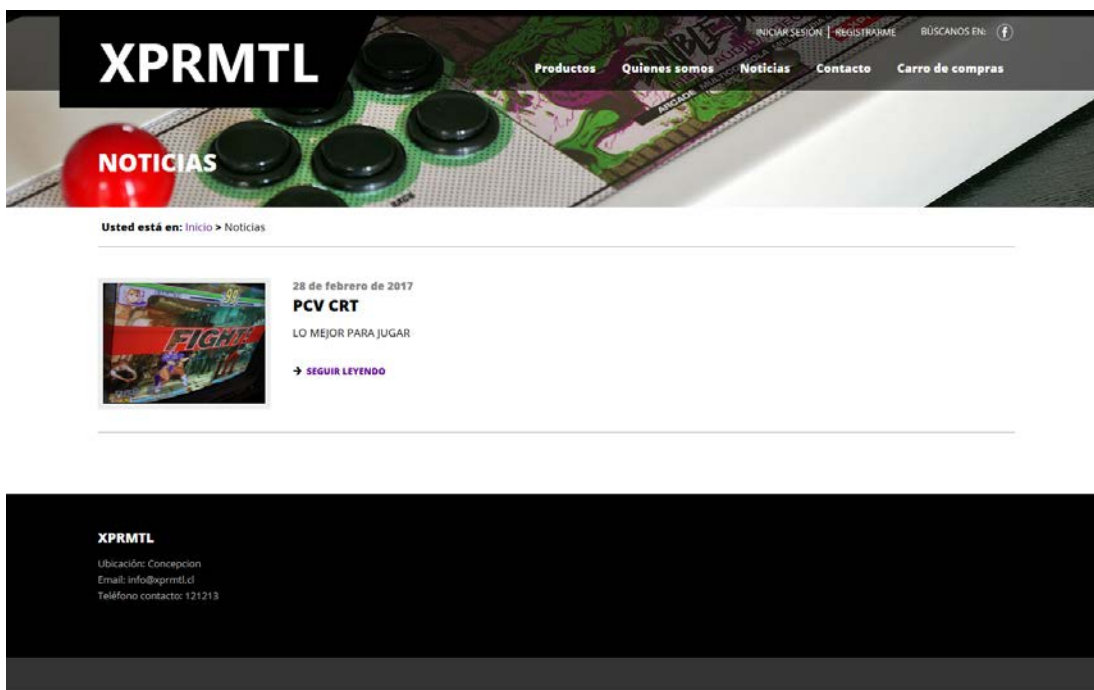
XPRMTL

INICIAR SESIÓN | REGISTRARME BÚSCANOS EN:

Productos Quienes somos Noticias Contacto Carro de compras

NOTICIAS

Usted está en: Inicio > Noticias

28 de febrero de 2017

PCV CRT

LO MEJOR PARA JUGAR

→ SEGUIR LEYENDO

XPRMTL

Ubicación: Concepcion
Email: info@xprmtl.cl
Teléfono contacto: 121213